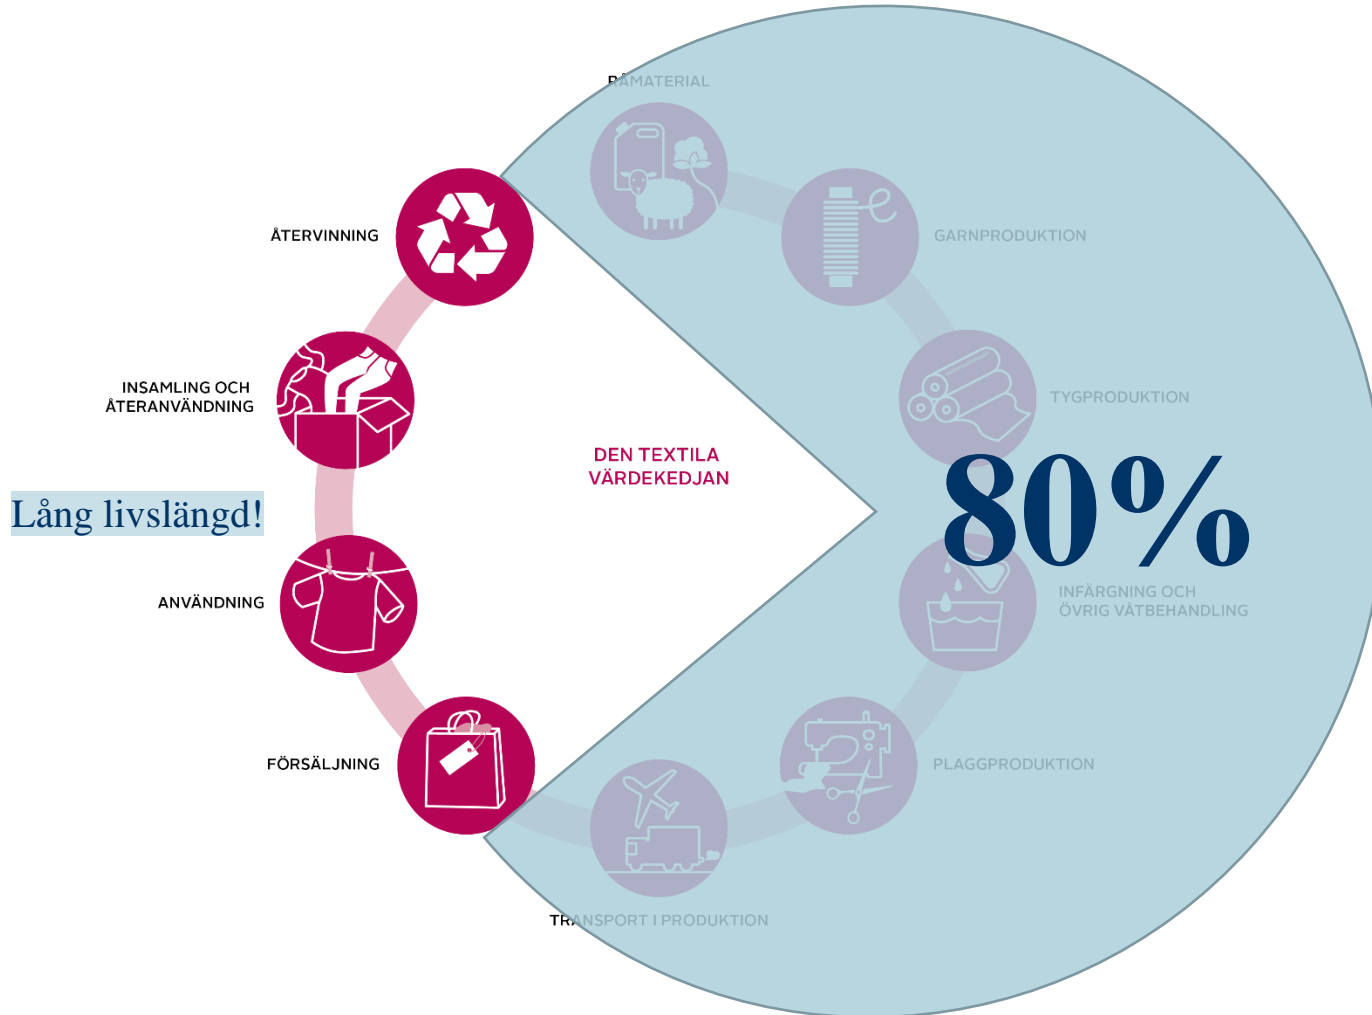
RÅMATERIAL

GARNPRODUKTION

TYGPRODUKTION

80%

INFÄRGNING OCH ÖVRIG VÅTBEHANDLING

PLAGGPRODUKTION

TRANSPORT I PRODUKTION

FÖRSÄLJNING

ANVÄNDNING

Lång livslängd!

INSAMLING OCH ÅTERANVÄNDNING

ÅTERVINNING

DEN TEXTILA VÄRDEKEDJAN